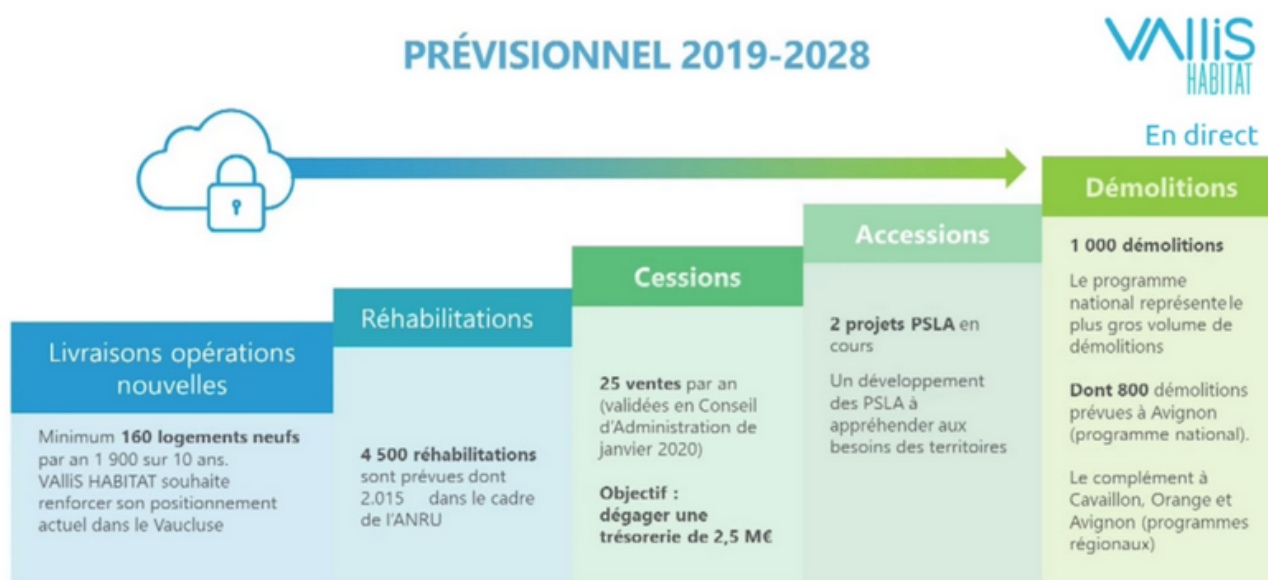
PRÉVISIONNEL 2019-2028

VAllIS HABITAT

En direct

Livraisons opérations nouvelles

Minimum 160 logements neufs par an 1 900 sur 10 ans. VAllIS HABITAT souhaite renforcer son positionnement actuel dans le Vaucluse

Réhabilitations

4 500 réhabilitations sont prévues dont 2.015 dans le cadre de l'ANRU

Cessions

25 ventes par an (validées en Conseil d'Administration de janvier 2020)

Objectif : dégager une trésorerie de 2,5 M€

Accessions

2 projets PSLA en cours

Un développement des PSLA à appréhender aux besoins des territoires

Démolitions

1 000 démolitions

Le programme national représente le plus gros volume de démolitions

Dont 800 démolitions prévues à Avignon (programme national).

Le complément à Cavaillon, Orange et Avignon (programmes régionaux)